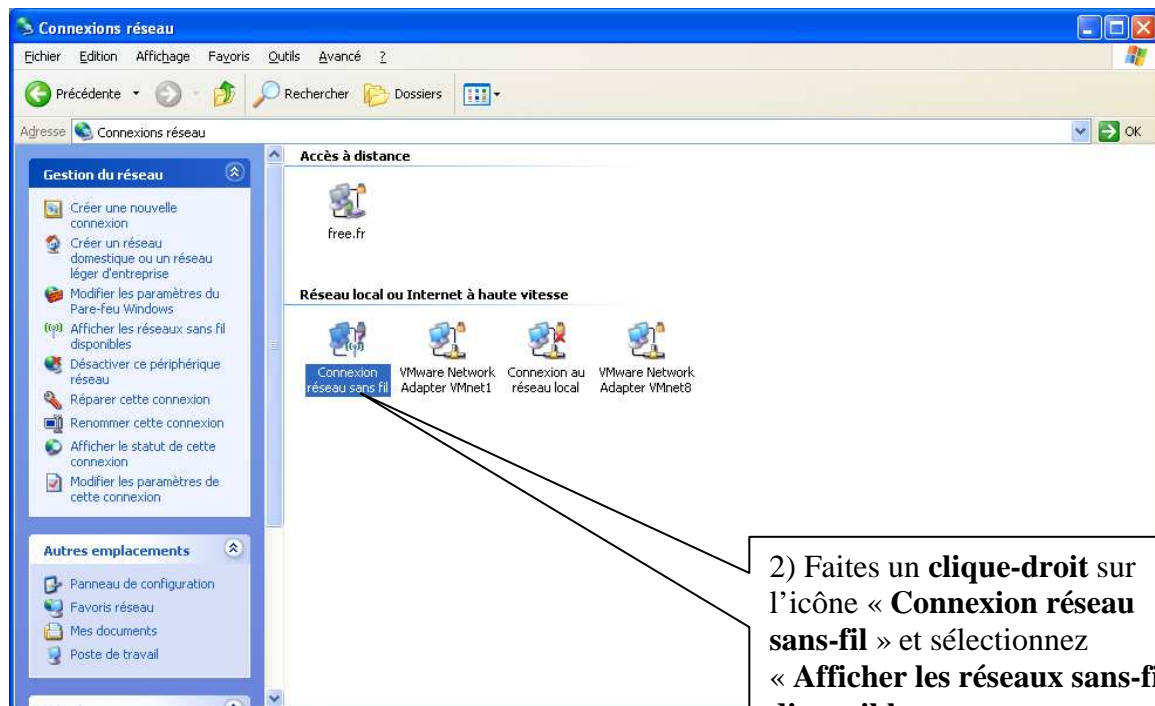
Connexions réseau

Fichier Edition Affichage Favoris Outils Avancé ?

Précédente Rechercher Dossiers

Adresse Connexions réseau OK

Gestion du réseau

Créer une nouvelle connexion
Créer un réseau domestique ou un réseau léger d'entreprise
Modifier les paramètres du Pare-feu Windows
Afficher les réseaux sans fil disponibles
Désactiver ce périphérique réseau
Réparer cette connexion
Renommer cette connexion
Afficher le statut de cette connexion
Modifier les paramètres de cette connexion

Autres emplacements

Panneau de configuration
Favoris réseau
Mes documents
Poste de travail

Accès à distance

free.fr

Réseau local ou Internet à haute vitesse

Connexion réseau sans fil
VMware Network Adapter VMnet1
Connexion au réseau local
VMware Network Adapter VMnet8

2) Faites un **clique-droit** sur l'icône « **Connexion réseau sans-fil** » et sélectionnez « **Afficher les réseaux sans-fi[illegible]**